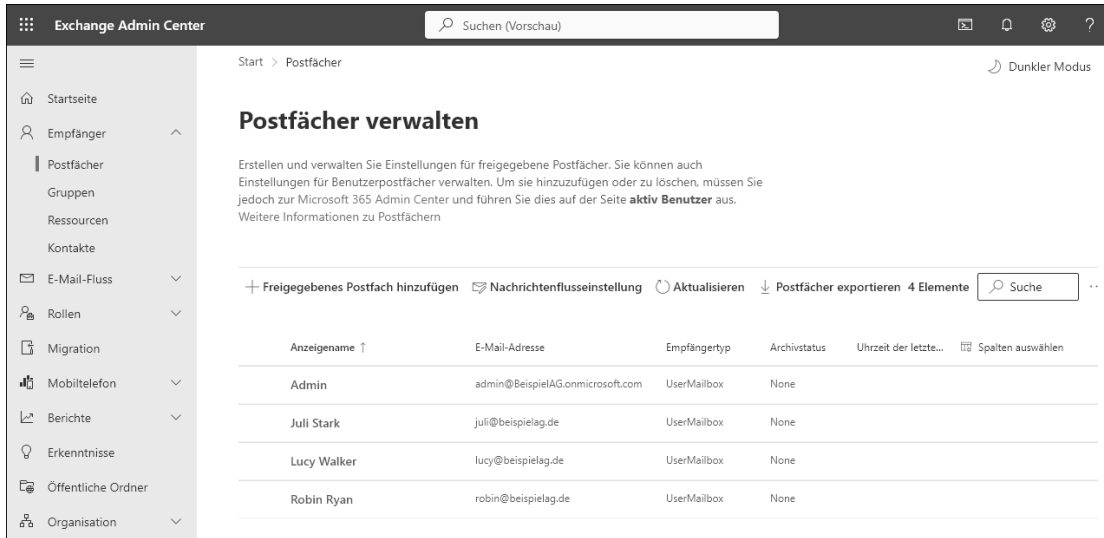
Exchange Admin Center

Suchen (Vorschau)

?

Startseite
Empfänger
Postfächer
Gruppen
Ressourcen
Kontakte
E-Mail-Fluss
Rollen
Migration
Mobiltelefon
Berichte
Erkenntnisse
Öffentliche Ordner
Organisation

Start > Postfächer

Dunkler Modus

Postfächer verwalten

Erstellen und verwalten Sie Einstellungen für freigegebene Postfächer. Sie können auch Einstellungen für Benutzerpostfächer verwalten. Um sie hinzuzufügen oder zu löschen, müssen Sie jedoch zur Microsoft 365 Admin Center und führen Sie dies auf der Seite **aktiv Benutzer** aus. Weitere Informationen zu Postfächern

+ Freigegebenes Postfach hinzufügen | Nachrichtenflusseinstellung | Aktualisieren | Postfächer exportieren | 4 Elemente | Suche

| Anzeigename ↑ | E-Mail-Adresse | Empfängertyp | Archivstatus | Uhrzeit der letzte... | Spalten auswählen |
|---|---|---|---|---|---|
| Admin | admin@BeispielAG.onmicrosoft.com | UserMailbox | None | | |
| Juli Stark | juli@beispielag.de | UserMailbox | None | | |
| Lucy Walker | lucy@beispielag.de | UserMailbox | None | | |
| Robin Ryan | robin@beispielag.de | UserMailbox | None | | |